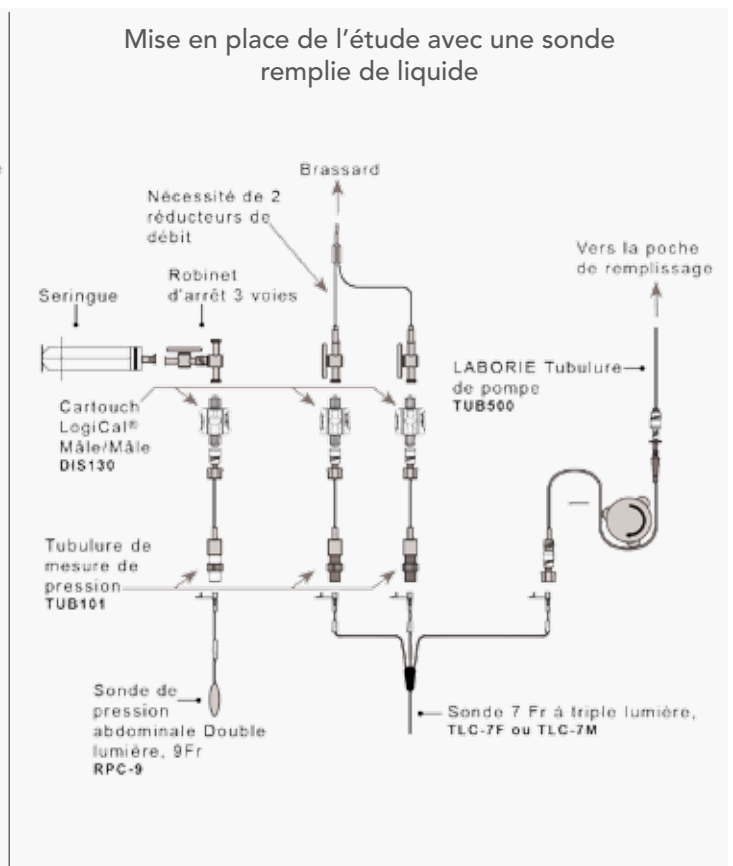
Mise en place de l'étude avec une sonde remplie de liquide

Brassard

Nécessité de 2 réducteurs de débit

Vers la poche de remplissage

Seringue

Robinet d'arrêt 3 voies

LABORIE Tubulure de pompe
TUB500

Cartouch LogiCal® Mâle/Mâle
DIS130

Tubulure de mesure de pression
TUB101

Sonde de pression abdominale Double lumière, 9Fr
RPC-9

Sonde 7 Fr à triple lumière,
TLC-7F ou TLC-7M